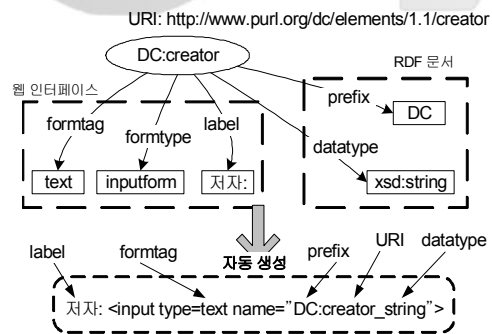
URI: http://www.purl.org/dc/elements/1.1/creator

DC:creator

웹 인터페이스

formtag

formtype

label

text

inputform

저자:

RDF 문서

prefix

DC

datatype

xsd:string

자동 생성

label

formtag

prefix

URI

datatype

저자: <input type=text name="DC:creator_string">